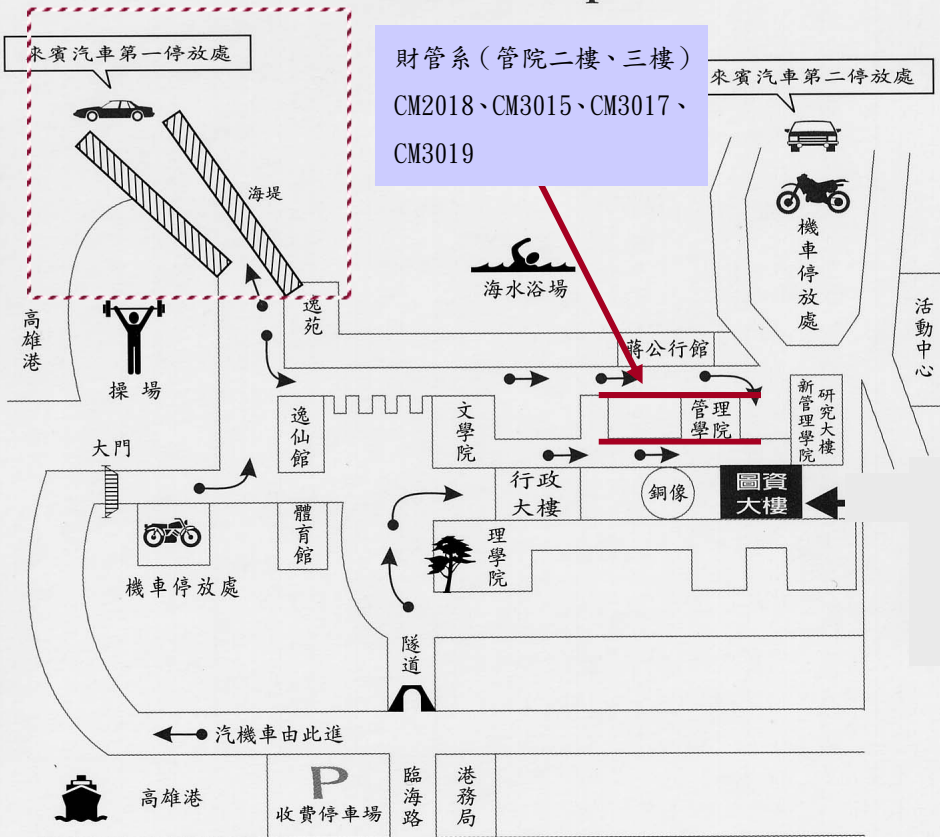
來賓汽車第一停放處

財管系（管院二樓、三樓）
CM2018、CM3015、CM3017、CM3019

來賓汽車第二停放處

海堤

機車停放處

海水浴場

高雄港

逸苑

活動中心

操場

蔣公行館

研究大樓

新管理學院

逸仙館

文學院

管理學院

大門

行政大樓

銅像

圖資大樓

體育館

理學院

機車停放處

隧道

汽機車由此進

P

高雄港

收費停車場

臨海路

港務局